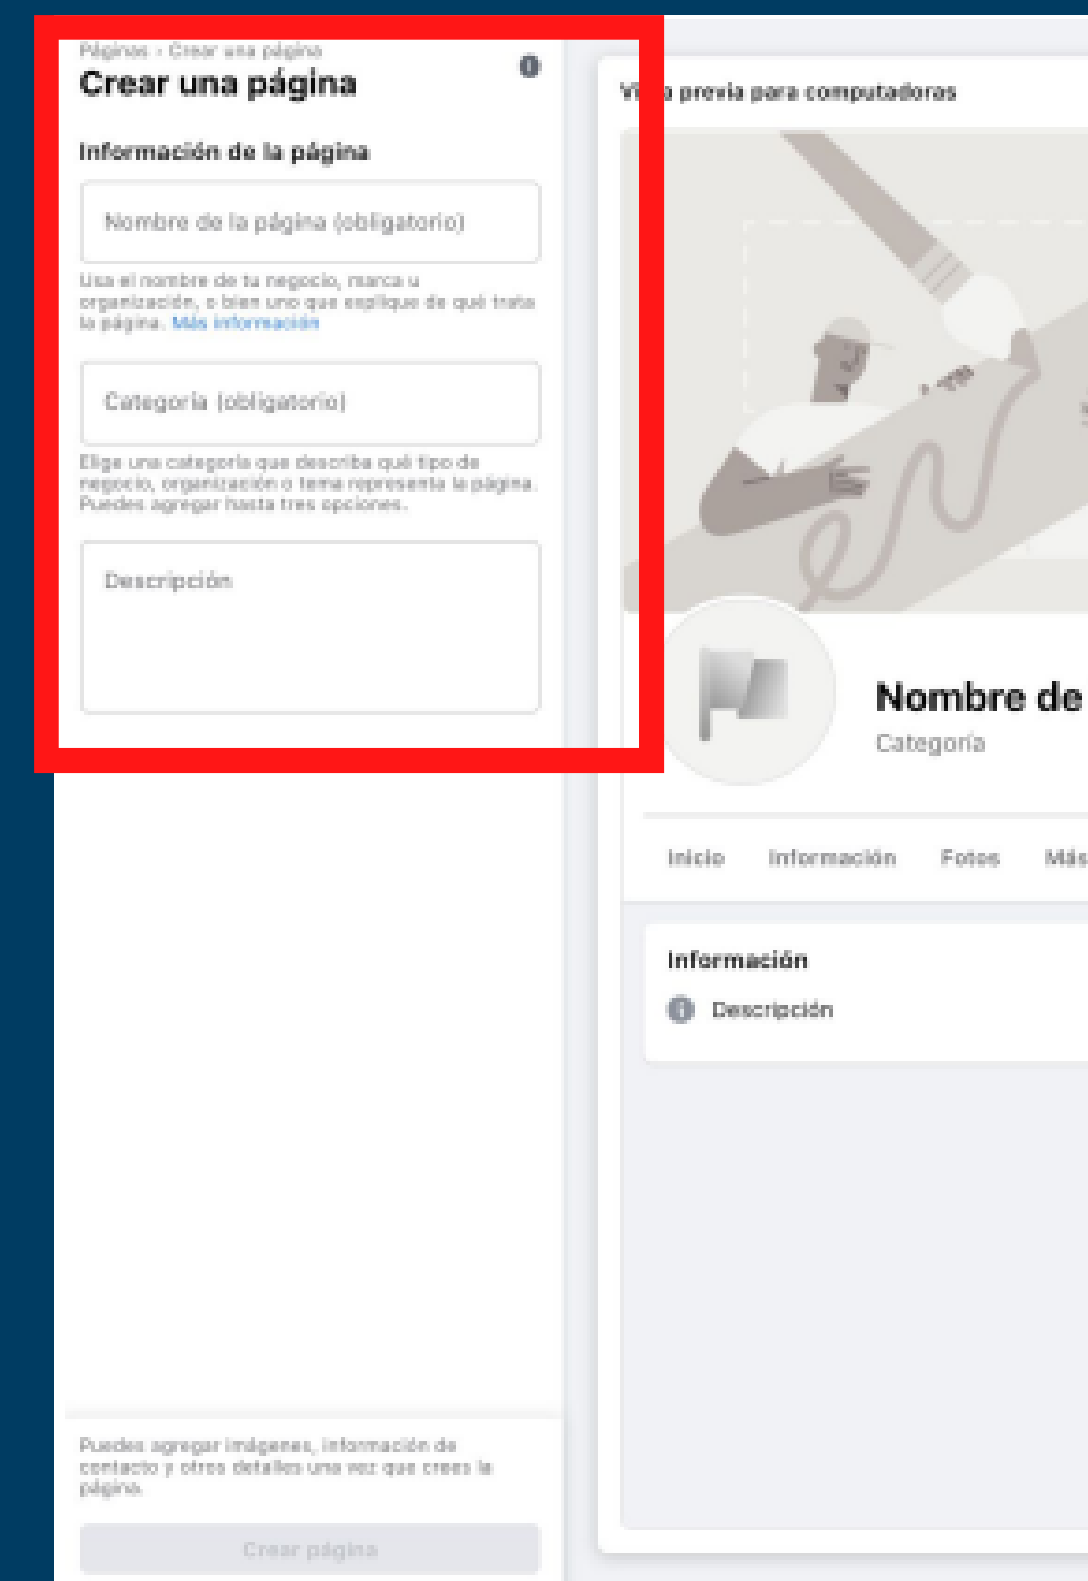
Páginas › Crear una página
Crear una página

Información de la página

Nombre de la página (obligatorio)

Usa el nombre de tu negocio, marca u organización, o bien uno que explique de qué trata la página. Más información

Categoría (obligatorio)

Elige una categoría que describa qué tipo de negocio, organización o tema representa la página. Puedes agregar hasta tres opciones.

Descripción

Puedes agregar imágenes, información de contacto y otros detalles una vez que crees la página.

Crear página

Vi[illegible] previa para computadoras

Nombre de

Categoría

Inicio Información Fotos Más

Información

Descripción